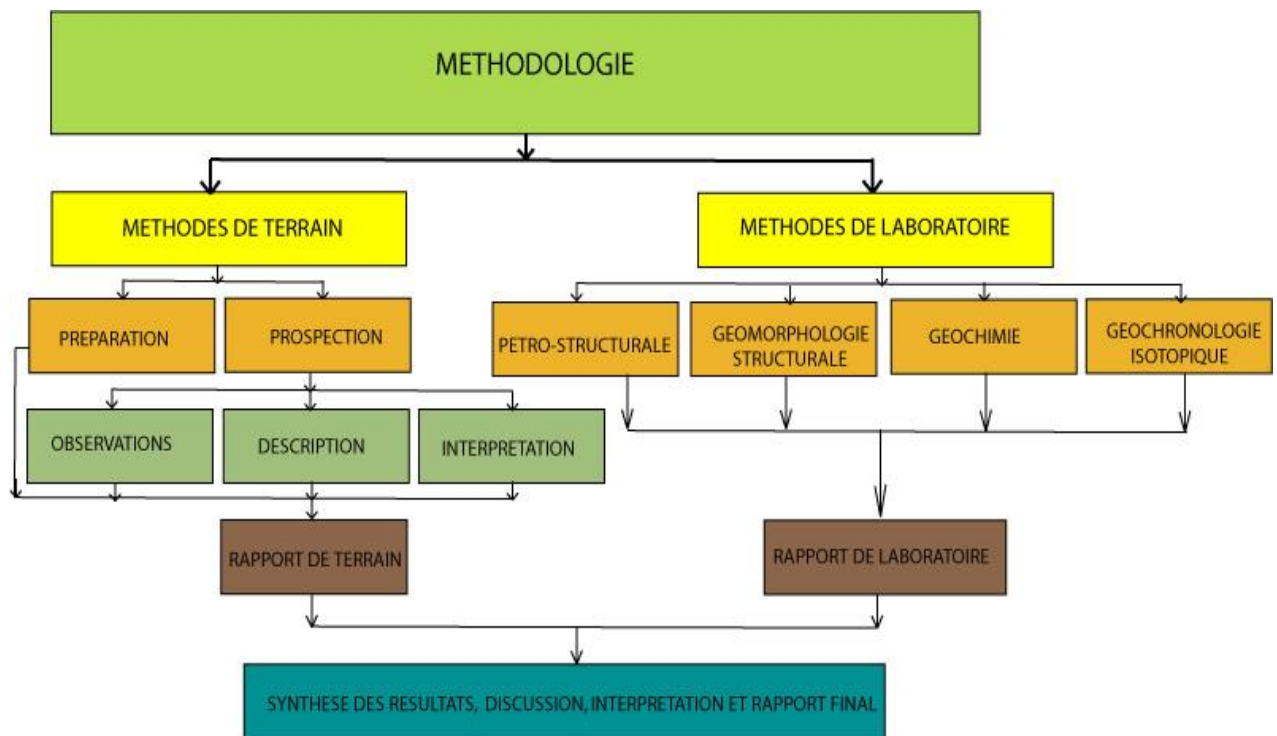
METHODOLOGIE

METHODES DE TERRAIN

METHODES DE LABORATOIRE

PREPARATION

PROSPECTION

PETRO-STRUCTURALE

GEOMORPHOLOGIE STRUCTURALE

GEOCHIMIE

GEOCHRONOLOGIE ISOTOPIQUE

OBSERVATIONS

DESCRIPTION

INTERPRETATION

RAPPORT DE TERRAIN

RAPPORT DE LABORATOIRE

SYNTHESE DES RESULTATS, DISCUSSION, INTERPRETATION ET RAPPORT FINAL